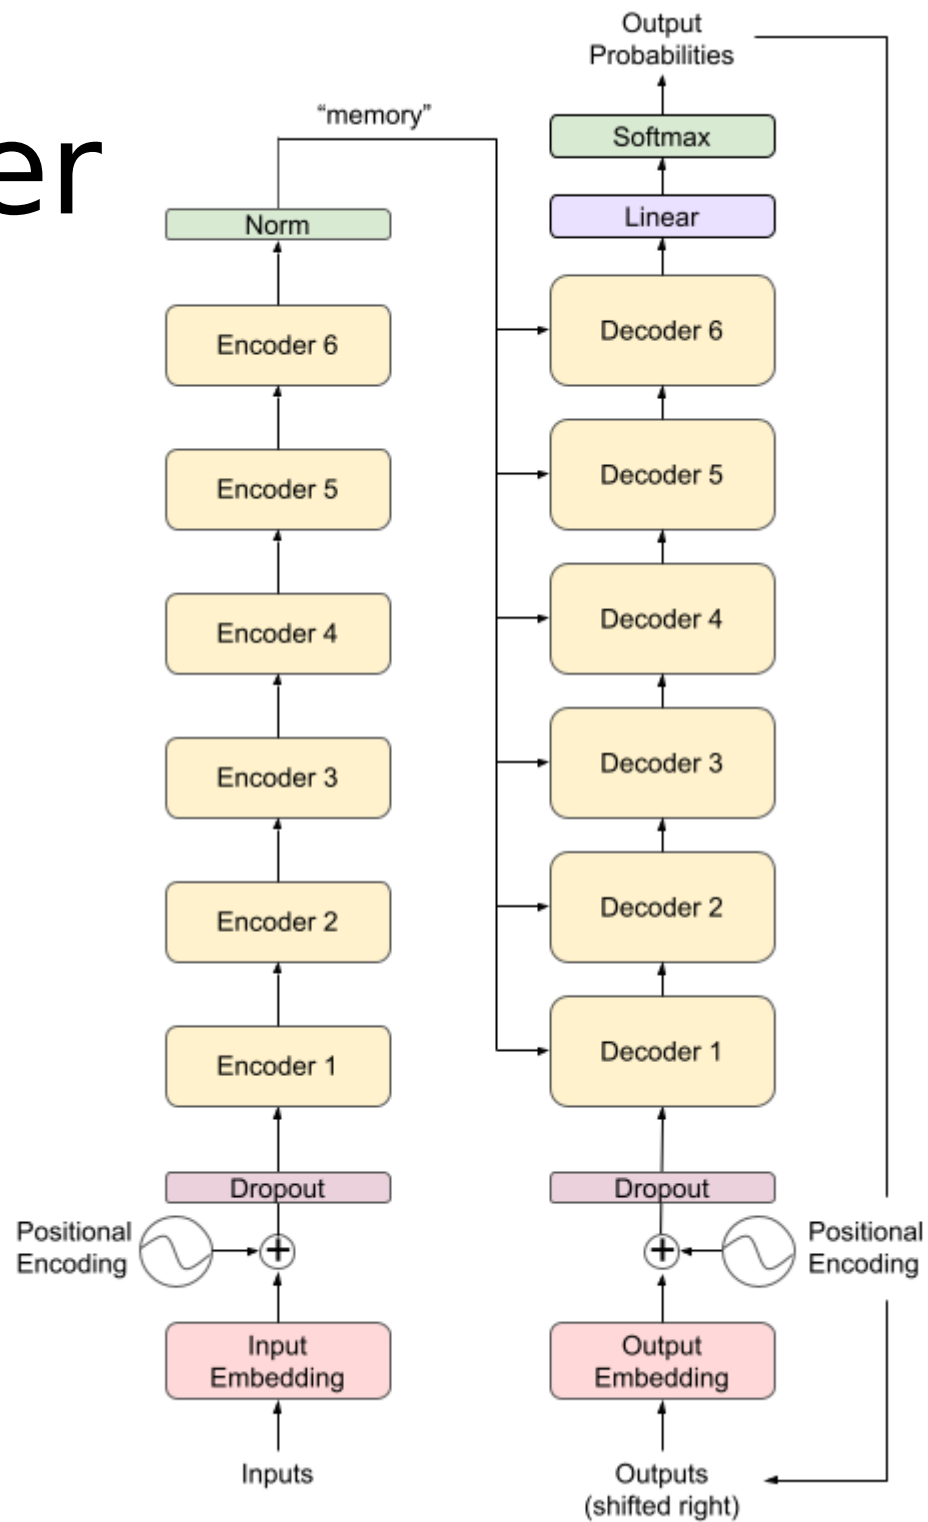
er

Output Probabilities

Softmax

Linear

"memory"

Norm

Encoder 6

Encoder 5

Encoder 4

Encoder 3

Encoder 2

Encoder 1

Dropout

Positional Encoding

Input Embedding

Inputs

Decoder 6

Decoder 5

Decoder 4

Decoder 3

Decoder 2

Decoder 1

Dropout

Positional Encoding

Output Embedding

Outputs (shifted right)